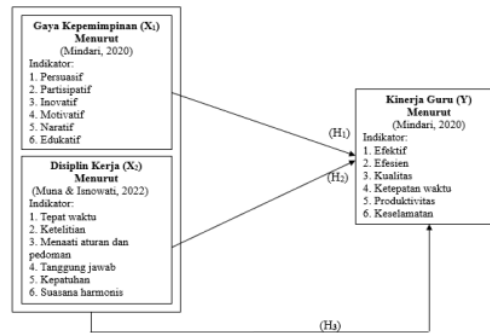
Gaya Kepemimpinan ($X_1$) Menurut
(Mindari, 2020)
Indikator:
1. Persuasif
2. Partisipatif
3. Inovatif
4. Motivatif
5. Naratif
6. Edukatif

Disiplin Kerja ($X_2$) Menurut
(Muna & Isnowati, 2022)
Indikator:
1. Tepat waktu
2. Ketelitian
3. Menaati aturan dan pedoman
4. Tanggung jawab
5. Kepatuhan
6. Suasana harmonis

($H_1$)
($H_2$)
($H_3$)

Kinerja Guru (Y) Menurut
(Mindari, 2020)
Indikator:
1. Efektif
2. Efesien
3. Kualitas
4. Ketepatan waktu
5. Produktivitas
6. Keselamatan